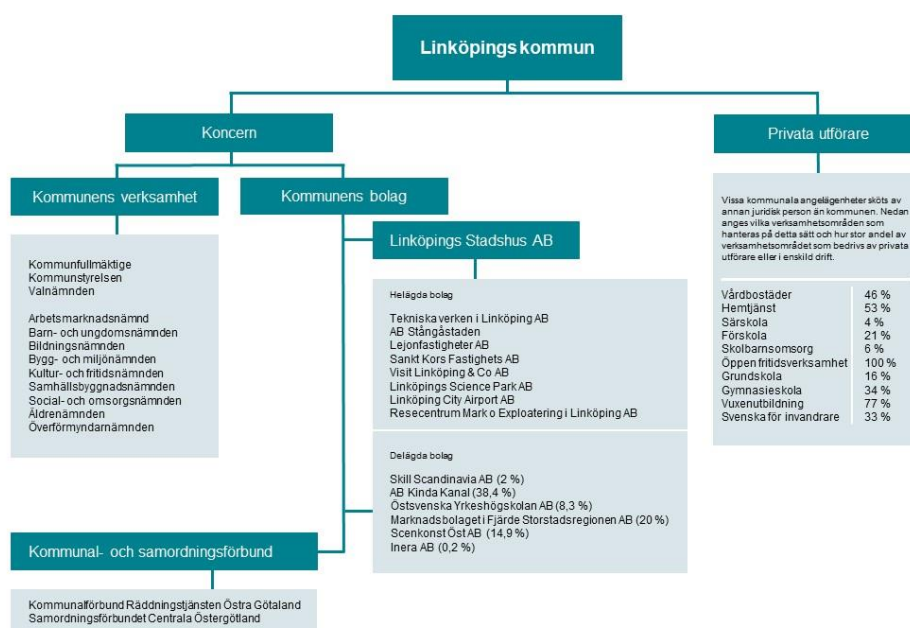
Linköpings kommun

Koncern

Privata utförare

Kommunens verksamhet

Kommunens bolag

Kommunfullmäktige
Kommunstyrelsen
Valnämnden

Arbetsmarknadsnämnd
Barn- och ungdomsnämnden
Bildningsnämnden
Bygg- och miljönämnden
Kultur- och fritidsnämnden
Samhällsbyggnadsnämnden
Social- och omsorgsnämnden
Äldrenämnden
Överförmyndarnämnden

Linköpings Stadshus AB

Helägda bolag

Tekniska verken i Linköping AB
AB Stångåstaden
Lejonfastigheter AB
Sankt Kors Fastighets AB
Visit Linköping & Co AB
Linköpings Science Park AB
Linköping City Airport AB
Resecentrum Mark o Exploatering i Linköping AB

Delägda bolag

Skill Scandinavia AB (2 %)
AB Kinda Kanal (38,4 %)
Östsvenska Yrkeshögskolan AB (8,3 %)
Marknadsbolaget i Fjärde Storstadsregionen AB (20 %)
Scenkonst Öst AB (14,9 %)
Inera AB (0,2 %)

Vissa kommunala angelägenheter sköts av annan juridisk person än kommunen. Nedan anges vilka verksamhetsområden som hanteras på detta sätt och hur stor andel av verksamhetsområdet som bedrivs av privata utförare eller i enskild drift.

| | |
|---|---|
| Vårdbostäder | 46 % |
| Hemtjänst | 53 % |
| Särskola | 4 % |
| Förskola | 21 % |
| Skolbarnsomsorg | 6 % |
| Öppen fritidsverksamhet | 100 % |
| Grundskola | 16 % |
| Gymnasieskola | 34 % |
| Vuxenutbildning | 77 % |
| Svenska för invandrare | 33 % |

Kommunal- och samordningsförbund

Kommunalförbund Räddningstjänsten Östra Götaland
Samordningsförbundet Centrala Östergötland